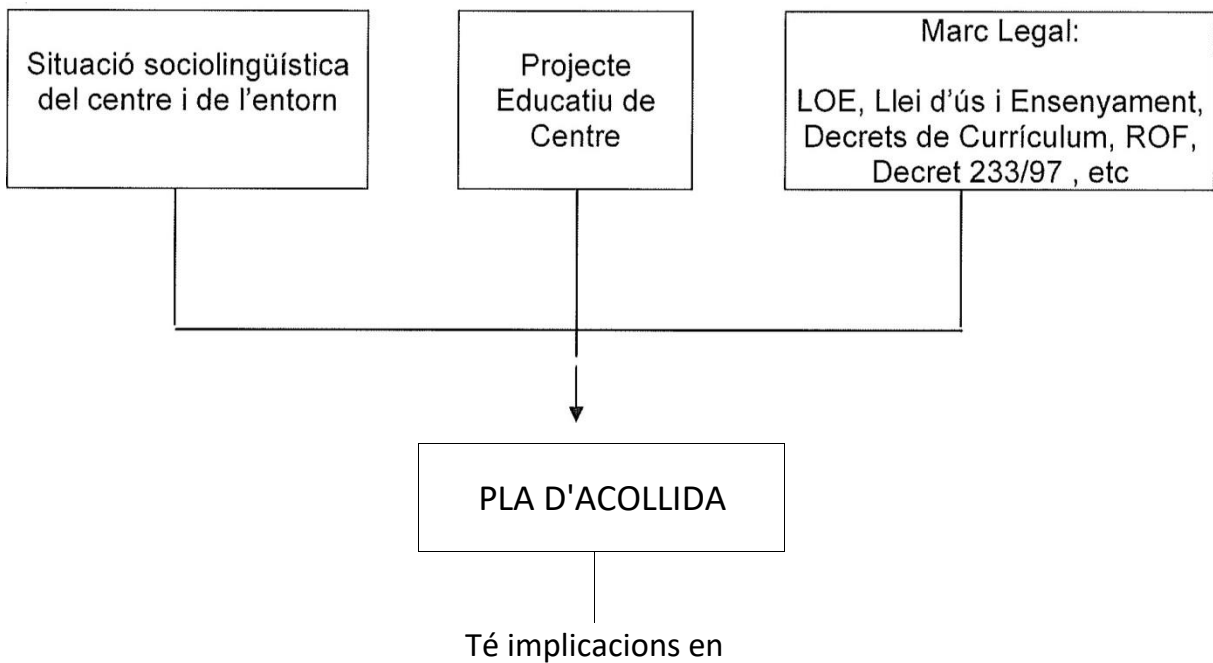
Situació sociolingüística del centre i de l'entorn

Projecte Educatiu de Centre

Marc Legal:

LOE, Llei d'ús i Ensenyament, Decrets de Currículum, ROF, Decret 233/97 , etc

PLA D'ACOLLIDA

Té implicacions en